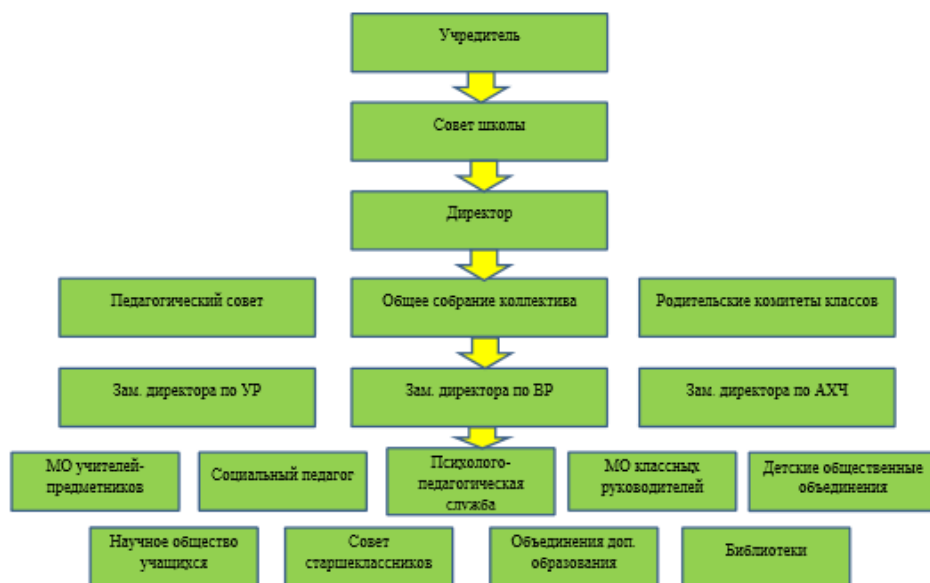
Учредитель

Совет школы

Директор

Педагогический совет

Общее собрание коллектива

Родительские комитеты классов

Зам. директора по УР

Зам. директора по ВР

Зам. директора по АХЧ

МО учителей-предметников

Социальный педагог

Психолого-педагогическая служба

МО классных руководителей

Детские общественные объединения

Научное общество учащихся

Совет старшеклассников

Объединения доп. образования

Библиотеки